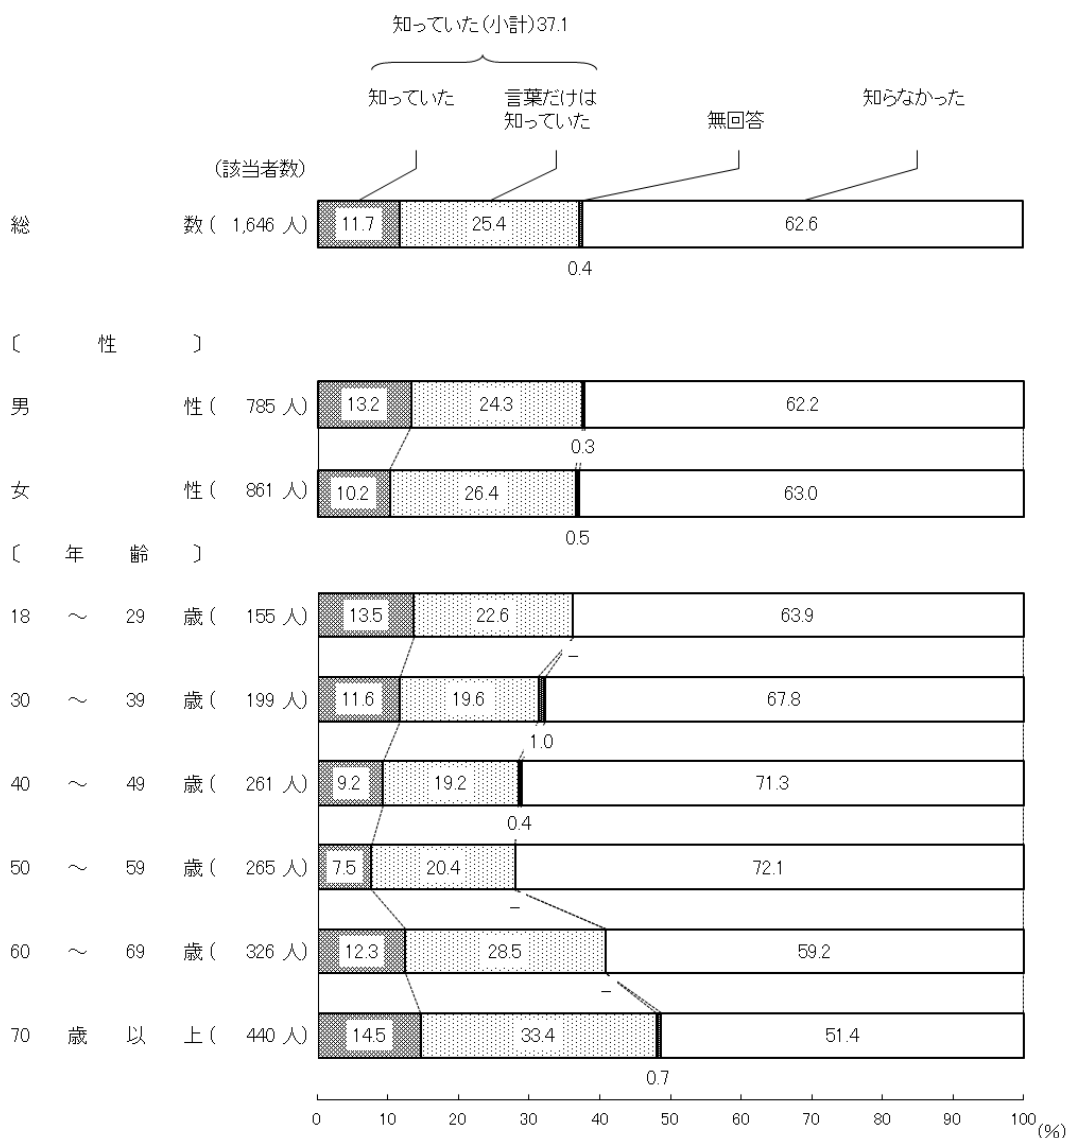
知っていた(小計)37.1

知っていた　言葉だけは知っていた　無回答　知らなかった

(該当者数)

| | | 知っていた | 言葉だけは知っていた | 無回答 | 知らなかった |
|---|---|---|---|---|---|
| 総数 | 1,646 人 | 11.7 | 25.4 | 0.4 | 62.6 |
| 〔性〕 | | | | | |
| 男性 | 785 人 | 13.2 | 24.3 | 0.3 | 62.2 |
| 女性 | 861 人 | 10.2 | 26.4 | 0.5 | 63.0 |
| 〔年齢〕 | | | | | |
| 18 ～ 29 歳 | 155 人 | 13.5 | 22.6 | – | 63.9 |
| 30 ～ 39 歳 | 199 人 | 11.6 | 19.6 | 1.0 | 67.8 |
| 40 ～ 49 歳 | 261 人 | 9.2 | 19.2 | 0.4 | 71.3 |
| 50 ～ 59 歳 | 265 人 | 7.5 | 20.4 | – | 72.1 |
| 60 ～ 69 歳 | 326 人 | 12.3 | 28.5 | – | 59.2 |
| 70 歳以上 | 440 人 | 14.5 | 33.4 | 0.7 | 51.4 |

0 10 20 30 40 50 60 70 80 90 100 (%)